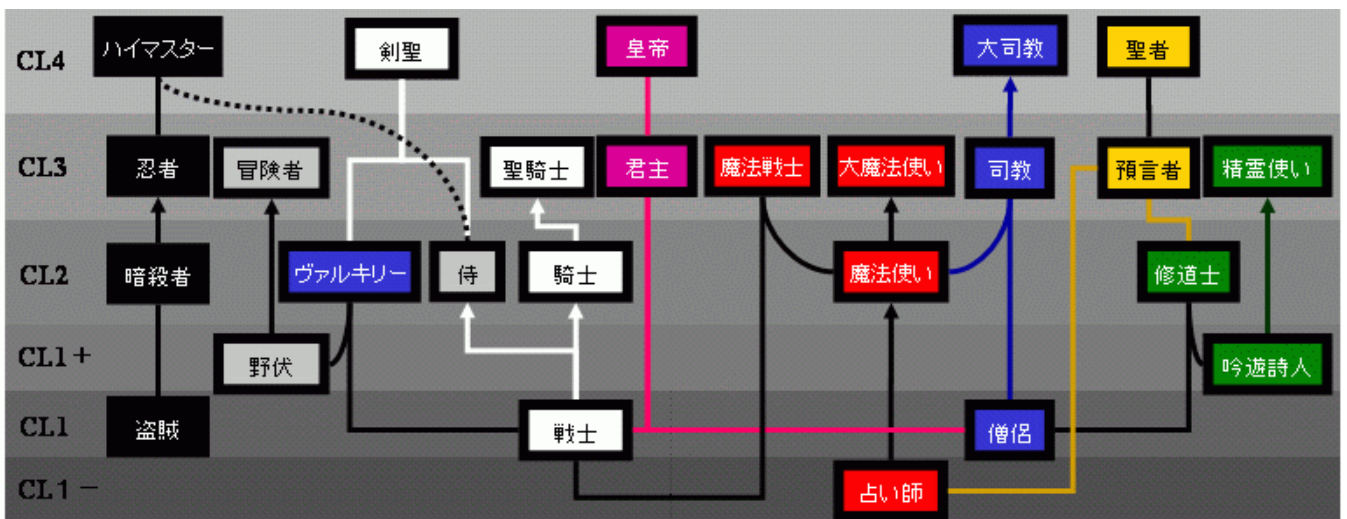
CL4
CL3
CL2
CL1＋
CL1
CL1－

ハイマスター
剣聖
皇帝
大司教
聖者

忍者
冒険者
聖騎士
君主
魔法戦士
大魔法使い
司教
預言者
精霊使い

暗殺者
ヴァルキリー
侍
騎士
魔法使い
修道士

野伏
吟遊詩人

盗賊
戦士
僧侶

占い師